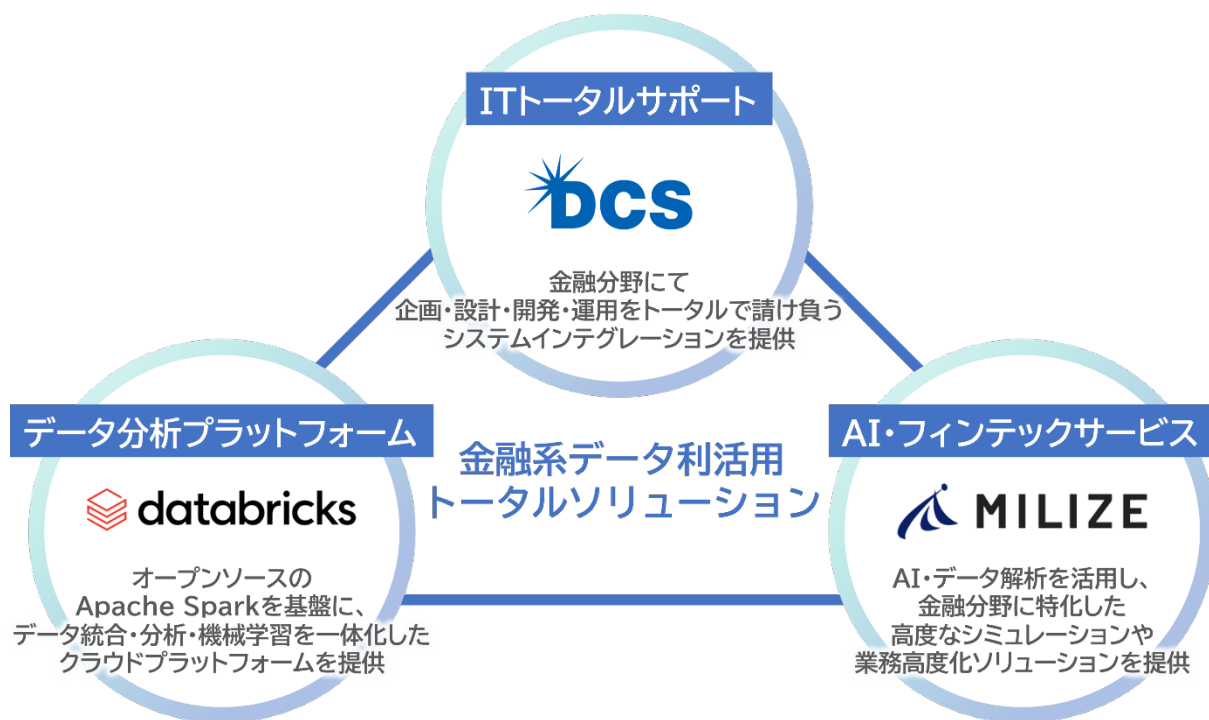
ITトータルサポート

DCS

金融分野にて
企画・設計・開発・運用をトータルで請け負う
システムインテグレーションを提供

データ分析プラットフォーム

databricks

オープンソースの
Apache Sparkを基盤に、
データ統合・分析・機械学習を一体化した
クラウドプラットフォームを提供

金融系データ利活用
トータルソリューション

AI・フィンテックサービス

MILIZE

AI・データ解析を活用し、
金融分野に特化した
高度なシミュレーションや
業務高度化ソリューションを提供